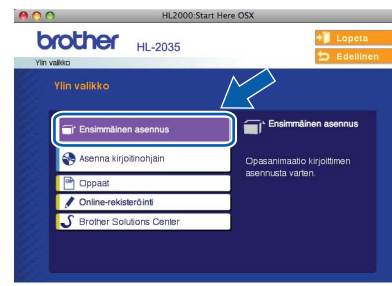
HL2000:Start Here OSX

brother HL-2035

Ylin valikko

Lopeta

Edellinen

Ylin valikko

Ensimmäinen asennus

Asenna kirjoitinohjain

Oppaat

Online-rekisteröinti

Brother Solutions Center

Ensimmäinen asennus

Opasanimaatio kirjoittimen asennusta varten.